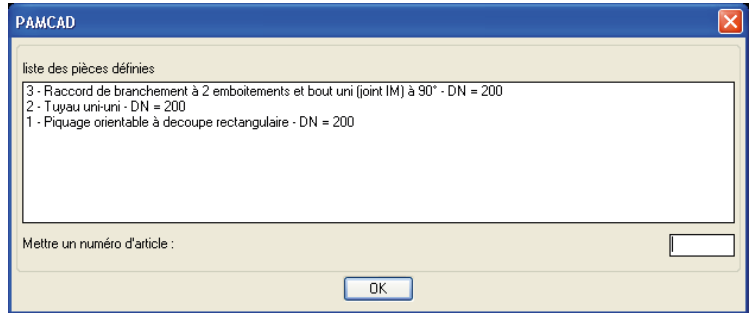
PAMCAD

liste des pièces définies

3 - Raccord de branchement à 2 emboitements et bout uni (joint IM) à 90° - DN = 200
2 - Tuyau uni-uni - DN = 200
1 - Piquage orientable à decoupe rectangulaire - DN = 200

Mettre un numéro d'article :

OK